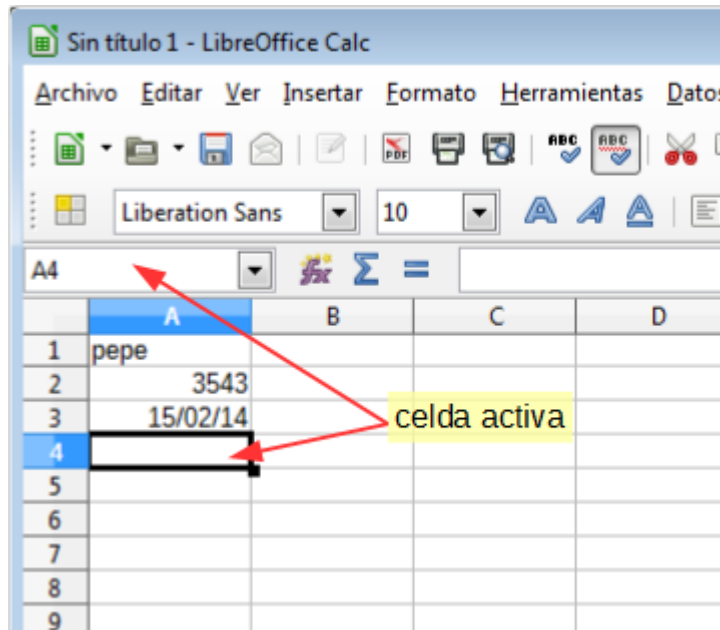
Sin título 1 - LibreOffice Calc

Archivo Editar Ver Insertar Formato Herramientas Datos

Liberation Sans 10

A4

|   | A | B | C | D |
|---|---|---|---|---|
| 1 | pepe | | | |
| 2 | 3543 | | | |
| 3 | 15/02/14 | | | |
| 4 | | | | |
| 5 | | | | |
| 6 | | | | |
| 7 | | | | |
| 8 | | | | |
| 9 | | | | |

celda activa